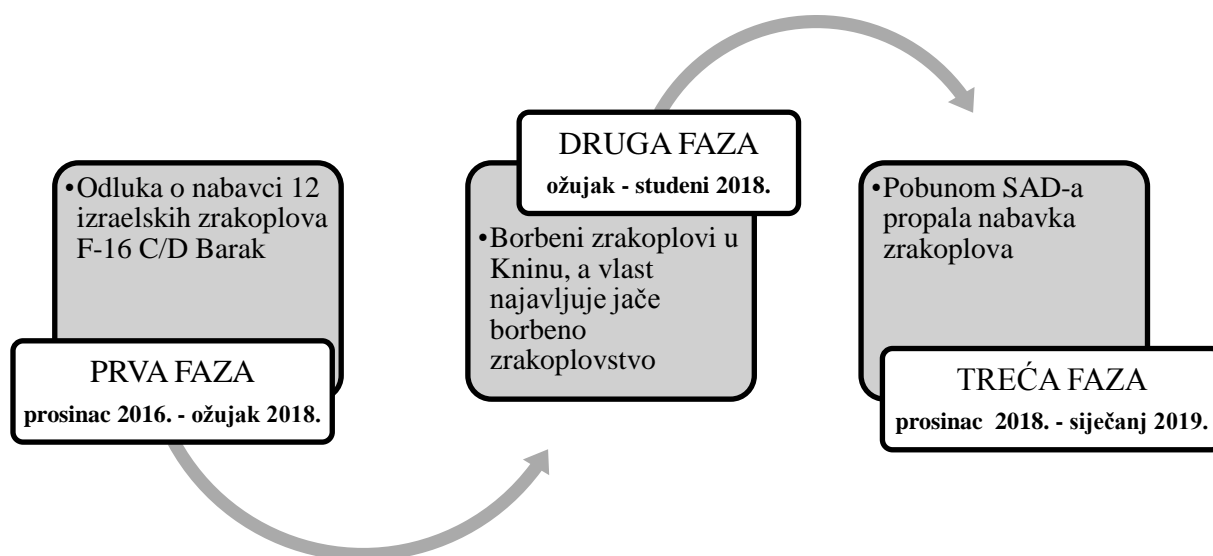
•Odluka o nabavci 12 izraelskih zrakoplova F-16 C/D Barak

PRVA FAZA
prosinac 2016. - ožujak 2018.

DRUGA FAZA
ožujak - studeni 2018.

•Borbeni zrakoplovi u Kninu, a vlast najavljuje jače borbeno zrakoplovstvo

•Pobunom SAD-a propala nabavka zrakoplova

TREĆA FAZA
prosinac 2018. - siječanj 2019.